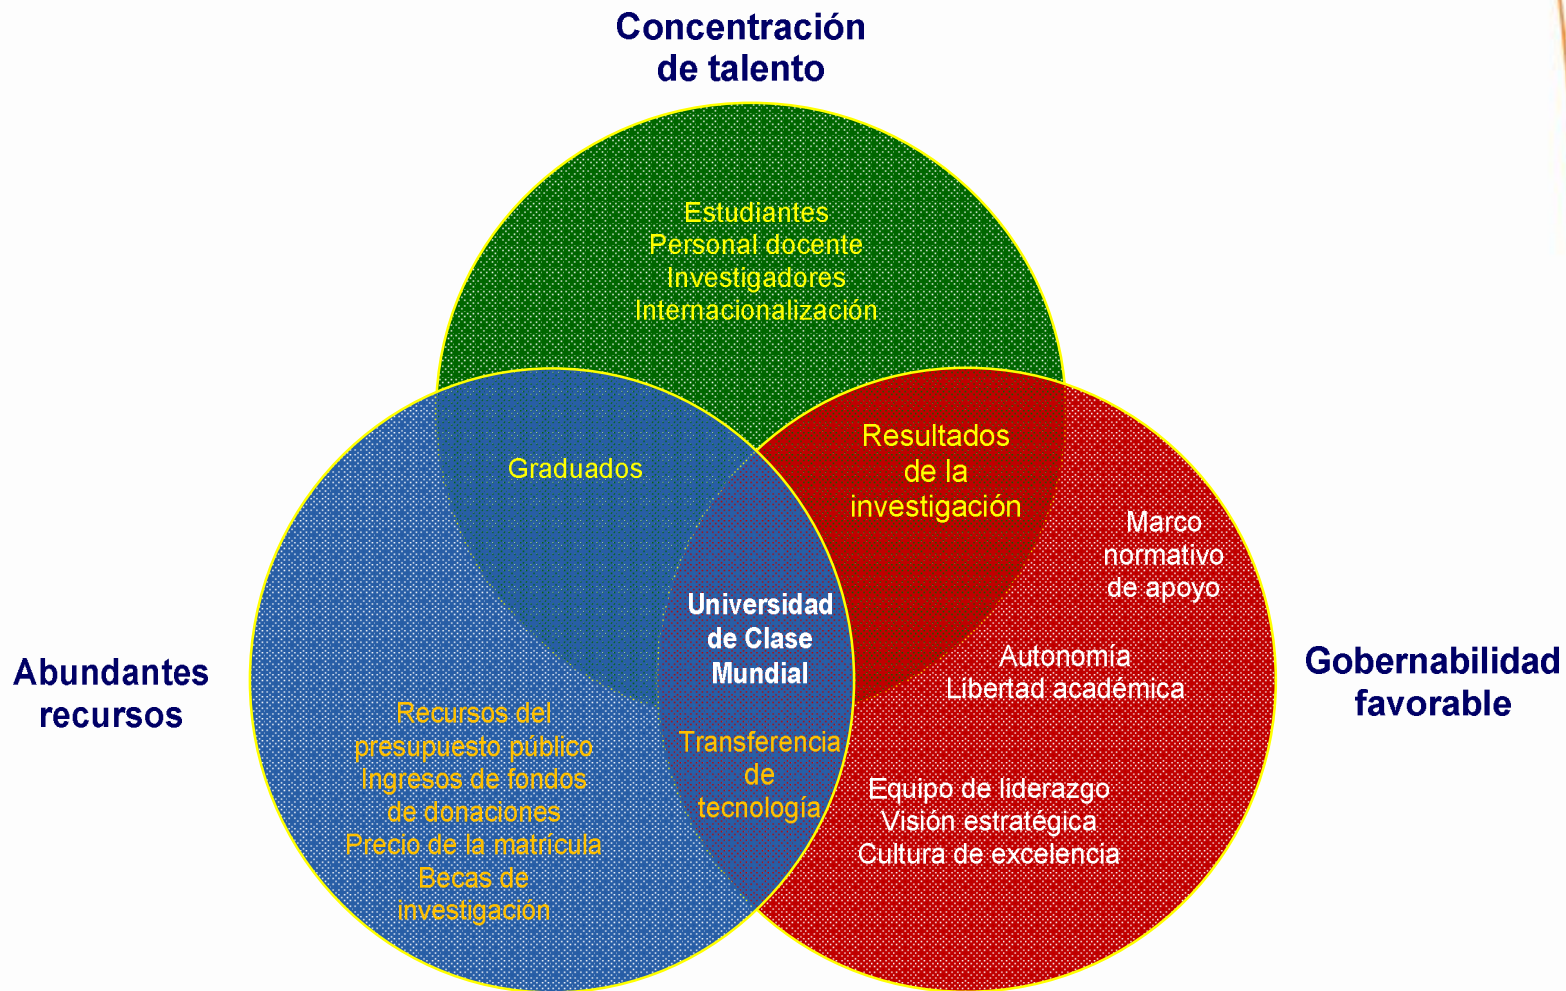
Concentración de talento

Estudiantes
Personal docente
Investigadores
Internacionalización

Graduados

Resultados de la investigación

Marco normativo de apoyo

Universidad de Clase Mundial

Abundantes recursos

Gobernabilidad favorable

Autonomía
Libertad académica

Recursos del presupuesto público
Ingresos de fondos de donaciones
Precio de la matrícula
Becas de investigación

Transferencia de tecnología

Equipo de liderazgo
Visión estratégica
Cultura de excelencia